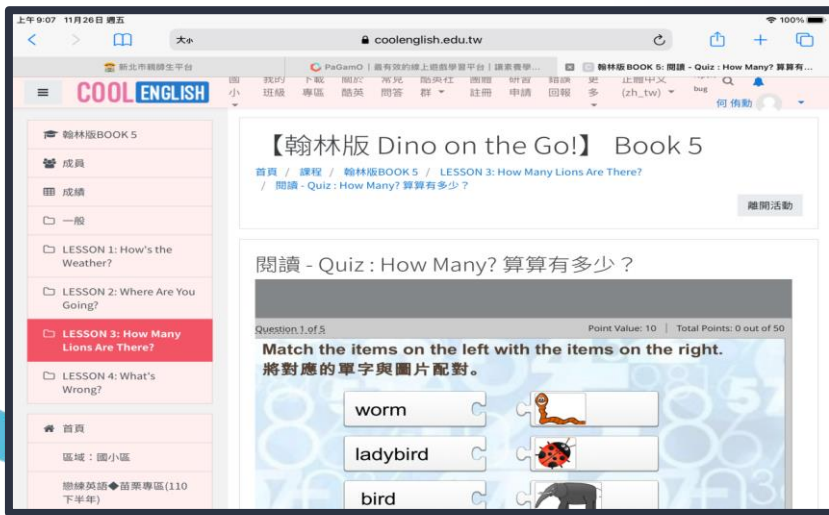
上午9:07 11月26日 週五
100%
大小
coolenglish.edu.tw
新北市親師生平台
PaGamO | 最有效的線上遊戲學習平台 | 讓素養學...
翰林版 BOOK 5: 閱讀 - Quiz : How Many? 算算有...
COOL ENGLISH
圖小
我的班級
下載專區
關於酷英
常見問答
酷英社群
團體註冊
研習申請
錯誤回報
更多
正體中文 (zh_tw)
bug
何 侑勳

翰林版BOOK 5
成員
成績
一般
LESSON 1: How's the Weather?
LESSON 2: Where Are You Going?
LESSON 3: How Many Lions Are There?
LESSON 4: What's Wrong?
首頁
區域：國小區
戀練英語◆苗栗專區(110下半年)

【翰林版 Dino on the Go!】 Book 5
首頁 / 課程 / 翰林版BOOK 5 / LESSON 3: How Many Lions Are There? / 閱讀 - Quiz : How Many? 算算有多少？
離開活動

閱讀 - Quiz : How Many? 算算有多少？
Question 1 of 5
Point Value: 10
Total Points: 0 out of 50
Match the items on the left with the items on the right.
將對應的單字與圖片配對。
worm
ladybird
bird